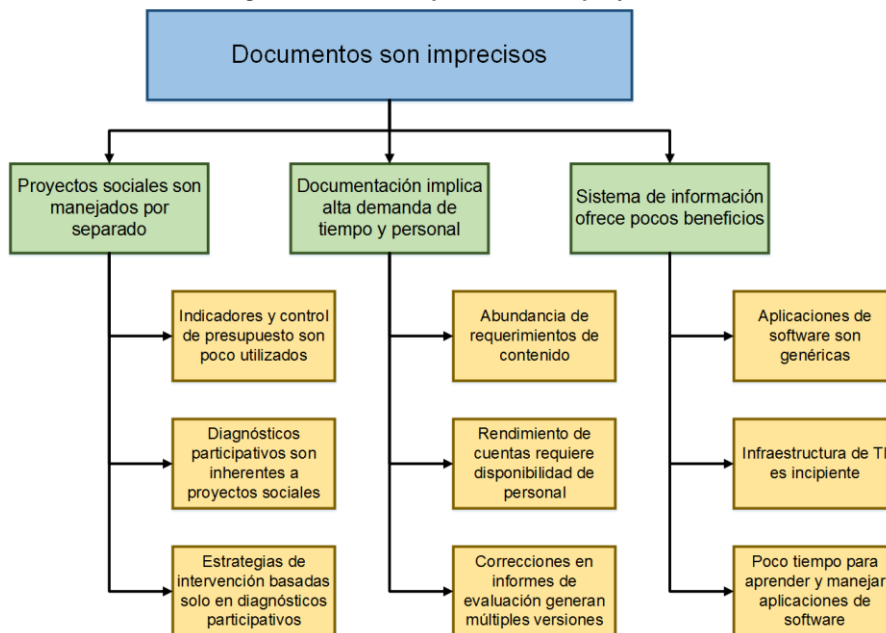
Documentos son imprecisos

Proyectos sociales son manejados por separado

Documentación implica alta demanda de tiempo y personal

Sistema de información ofrece pocos beneficios

Indicadores y control de presupuesto son poco utilizados

Diagnósticos participativos son inherentes a proyectos sociales

Estrategias de intervención basadas solo en diagnósticos participativos

Abundancia de requerimientos de contenido

Rendimiento de cuentas requiere disponibilidad de personal

Correcciones en informes de evaluación generan múltiples versiones

Aplicaciones de software son genéricas

Infraestructura de TI es incipiente

Poco tiempo para aprender y manejar aplicaciones de software